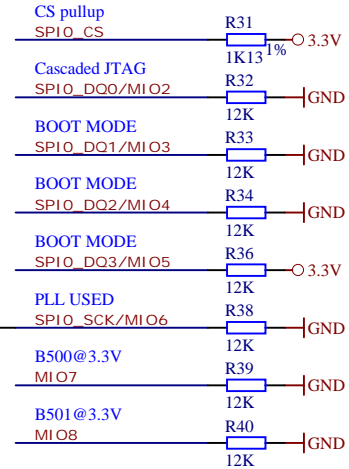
CS pullup
SPI0_CS
R31
1K13
1%
3.3V

Cascaded JTAG
SPI0_DQ0/MIO2
R32
12K
GND

BOOT MODE
SPI0_DQ1/MIO3
R33
12K
GND

BOOT MODE
SPI0_DQ2/MIO4
R34
12K
GND

BOOT MODE
SPI0_DQ3/MIO5
R36
12K
3.3V

PLL USED
SPI0_SCK/MIO6
R38
12K
GND

B500@3.3V
MIO7
R39
12K
GND

B501@3.3V
MIO8
R40
12K
GND